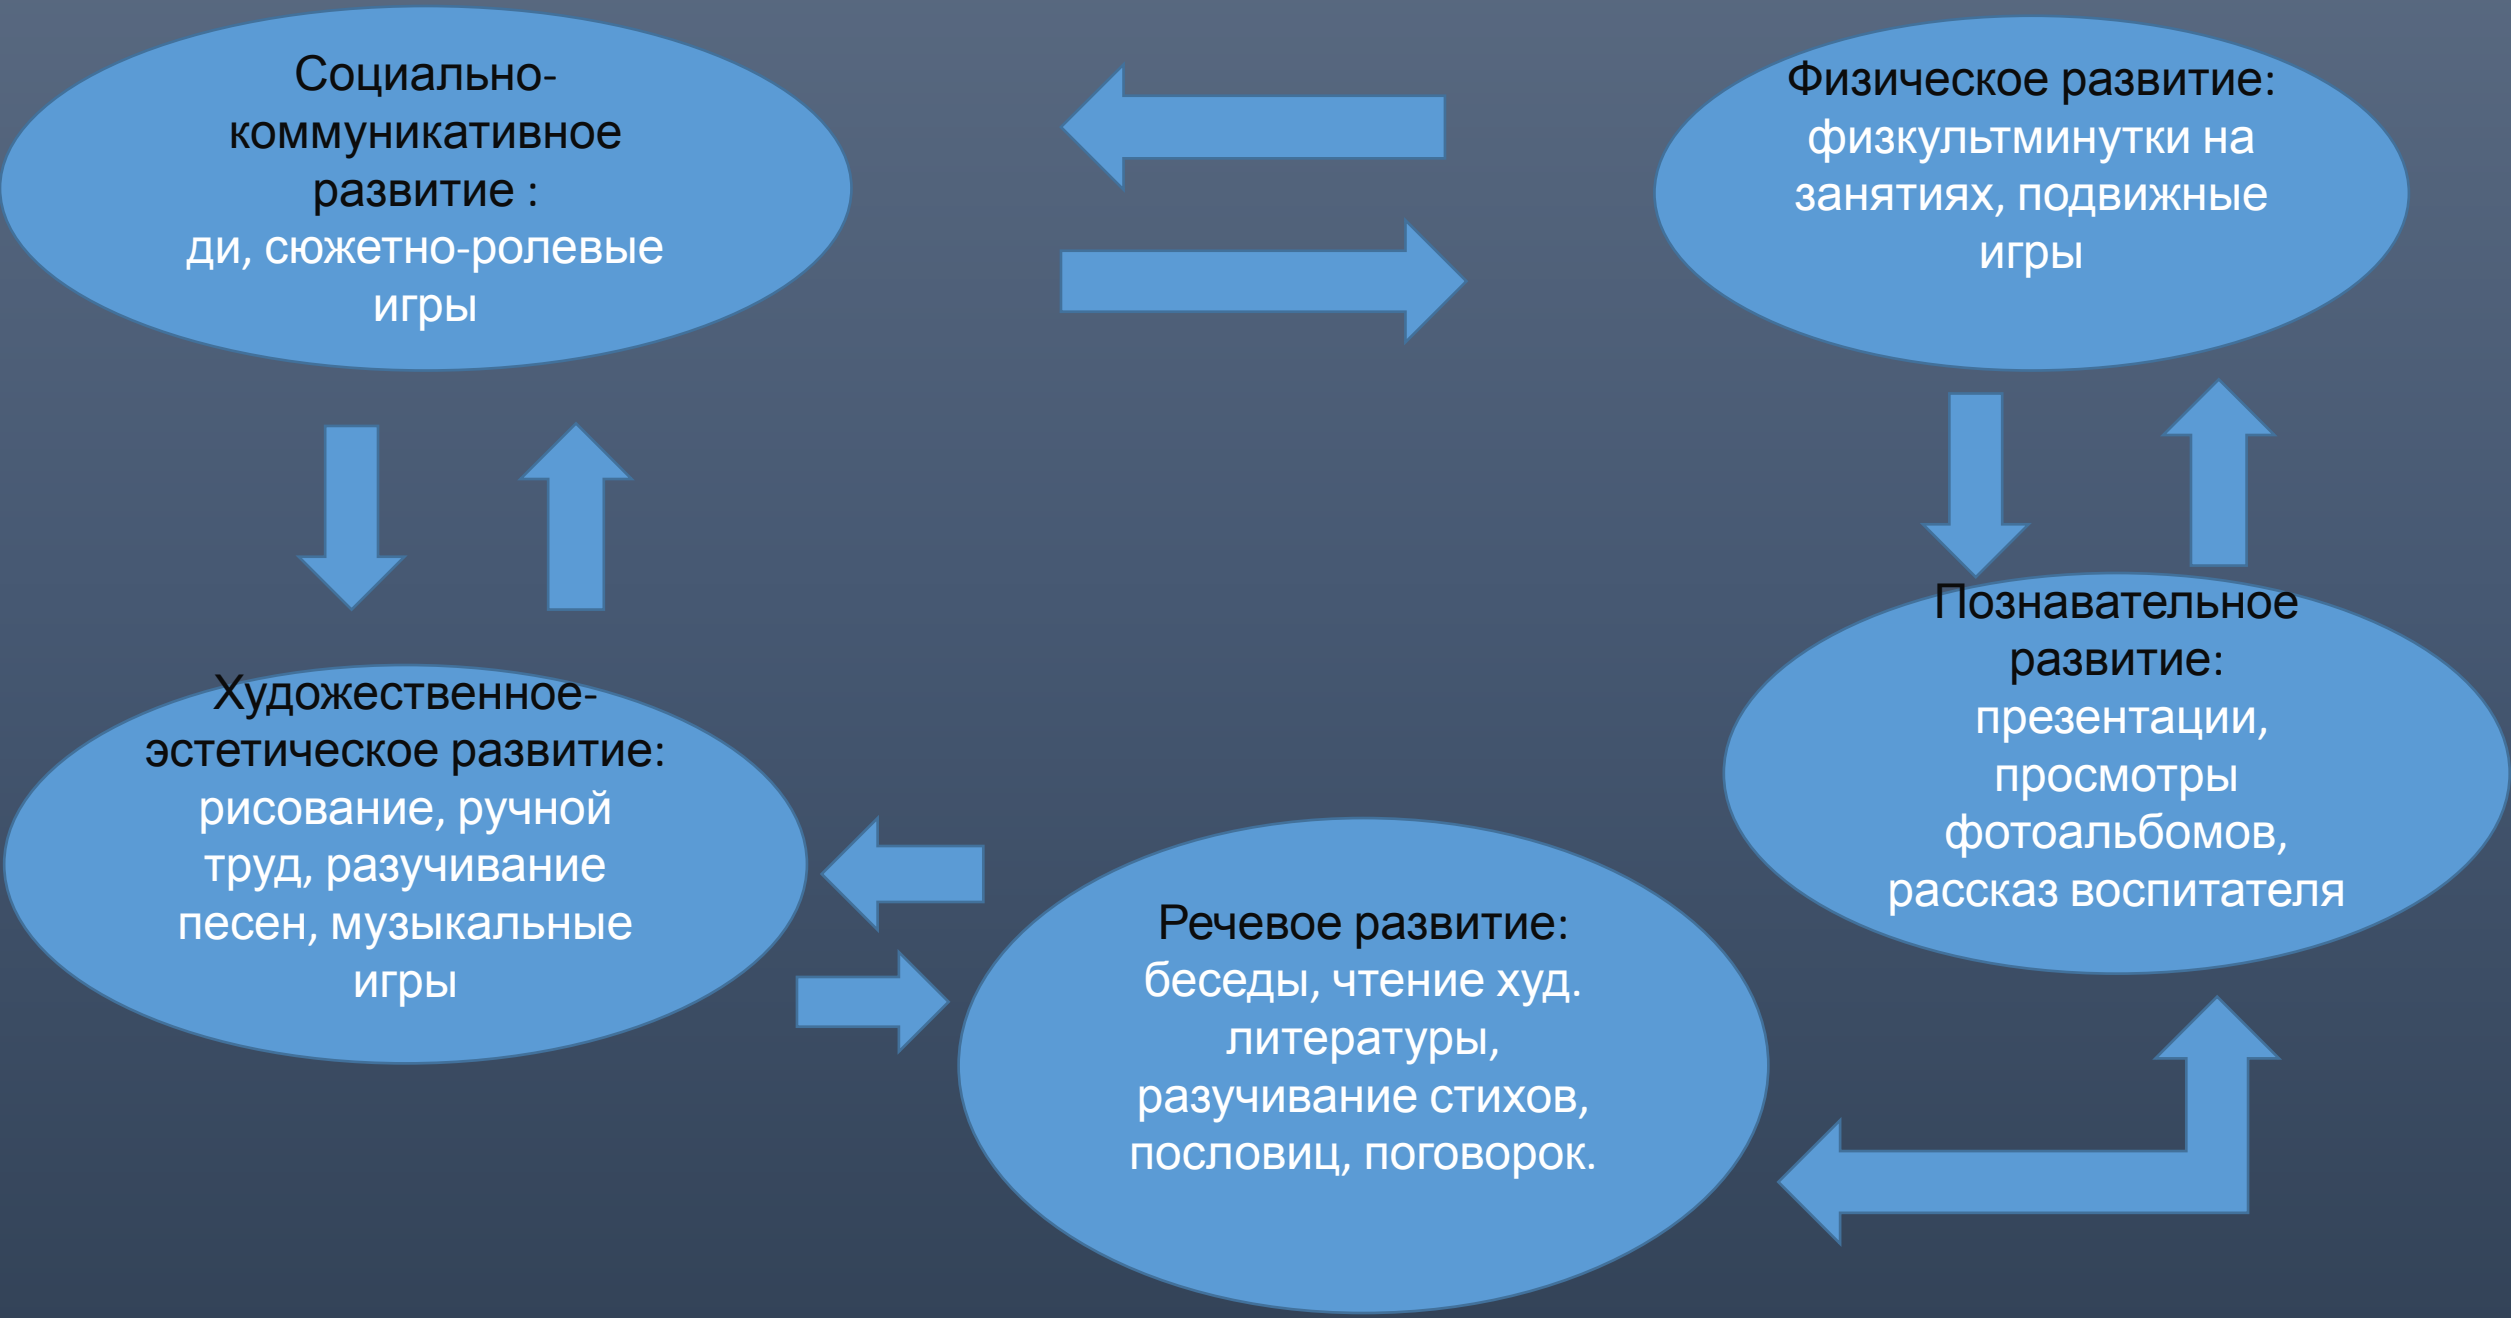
Социально-коммуникативное развитие :
ди, сюжетно-ролевые игры

Физическое развитие:
физкультминутки на занятиях, подвижные игры

Художественное-эстетическое развитие:
рисование, ручной труд, разучивание песен, музыкальные игры

Познавательное развитие:
презентации, просмотры фотоальбомов, рассказ воспитателя

Речевое развитие:
беседы, чтение худ. литературы, разучивание стихов, пословиц, поговорок.